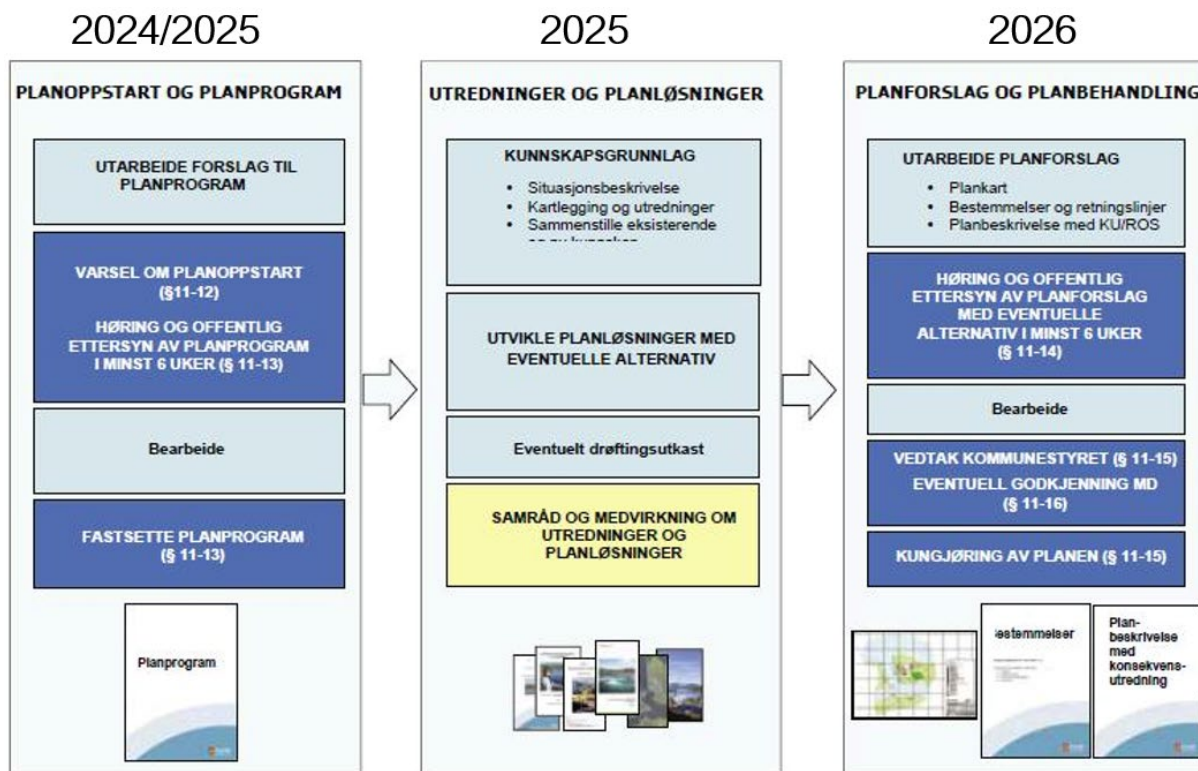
2024/2025

PLANOPPSTART OG PLANPROGRAM

UTARBEIDE FORSLAG TIL PLANPROGRAM

VARSEL OM PLANOPPSTART (§11-12)

HØRING OG OFFENTLIG ETTERSYN AV PLANPROGRAM I MINST 6 UKER (§ 11-13)

Bearbeide

FASTSETTE PLANPROGRAM (§ 11-13)

Planprogram

2025

UTREDNINGER OG PLANLØSNINGER

KUNNSKAPSGRUNNLAG

- Situasjonsbeskrivelse
- Kartlegging og utredninger
- Sammenstille eksisterende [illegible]

UTVIKLE PLANLØSNINGER MED EVENTUELLE ALTERNATIV

Eventuelt drøftingsutkast

SAMRÅD OG MEDVIRKNING OM UTREDNINGER OG PLANLØSNINGER

2026

PLANFORSLAG OG PLANBEHANDLING

UTARBEIDE PLANFORSLAG

- Plankart
- Bestemmelser og retningslinjer
- Planbeskrivelse med KU/ROS

HØRING OG OFFENTLIG ETTERSYN AV PLANFORSLAG MED EVENTUELLE ALTERNATIV I MINST 6 UKER (§ 11-14)

Bearbeide

VEDTAK KOMMUNESTYRET (§ 11-15)

EVENTUELL GODKJENNING MD (§ 11-16)

KUNGJØRING AV PLANEN (§ 11-15)

estemmelser

Planbeskrivelse med konsekvensutredning